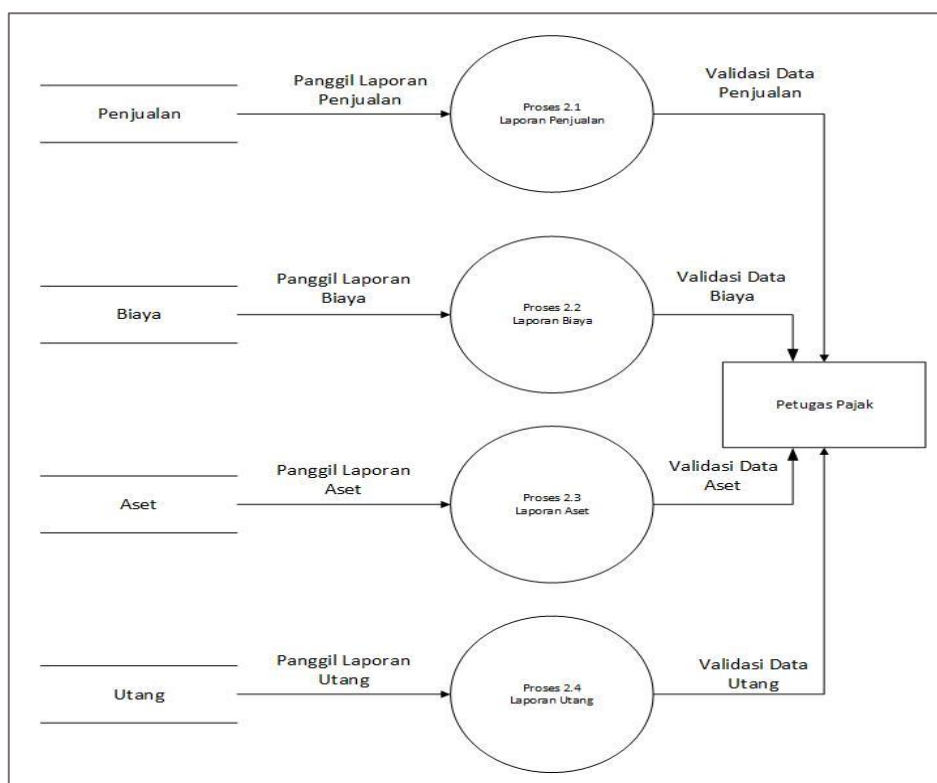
Penjualan

Panggil Laporan Penjualan

Proses 2.1
Laporan Penjualan

Validasi Data Penjualan

Biaya

Panggil Laporan Biaya

Proses 2.2
Laporan Biaya

Validasi Data Biaya

Petugas Pajak

Aset

Panggil Laporan Aset

Proses 2.3
Laporan Aset

Validasi Data Aset

Utang

Panggil Laporan Utang

Proses 2.4
Laporan Utang

Validasi Data Utang